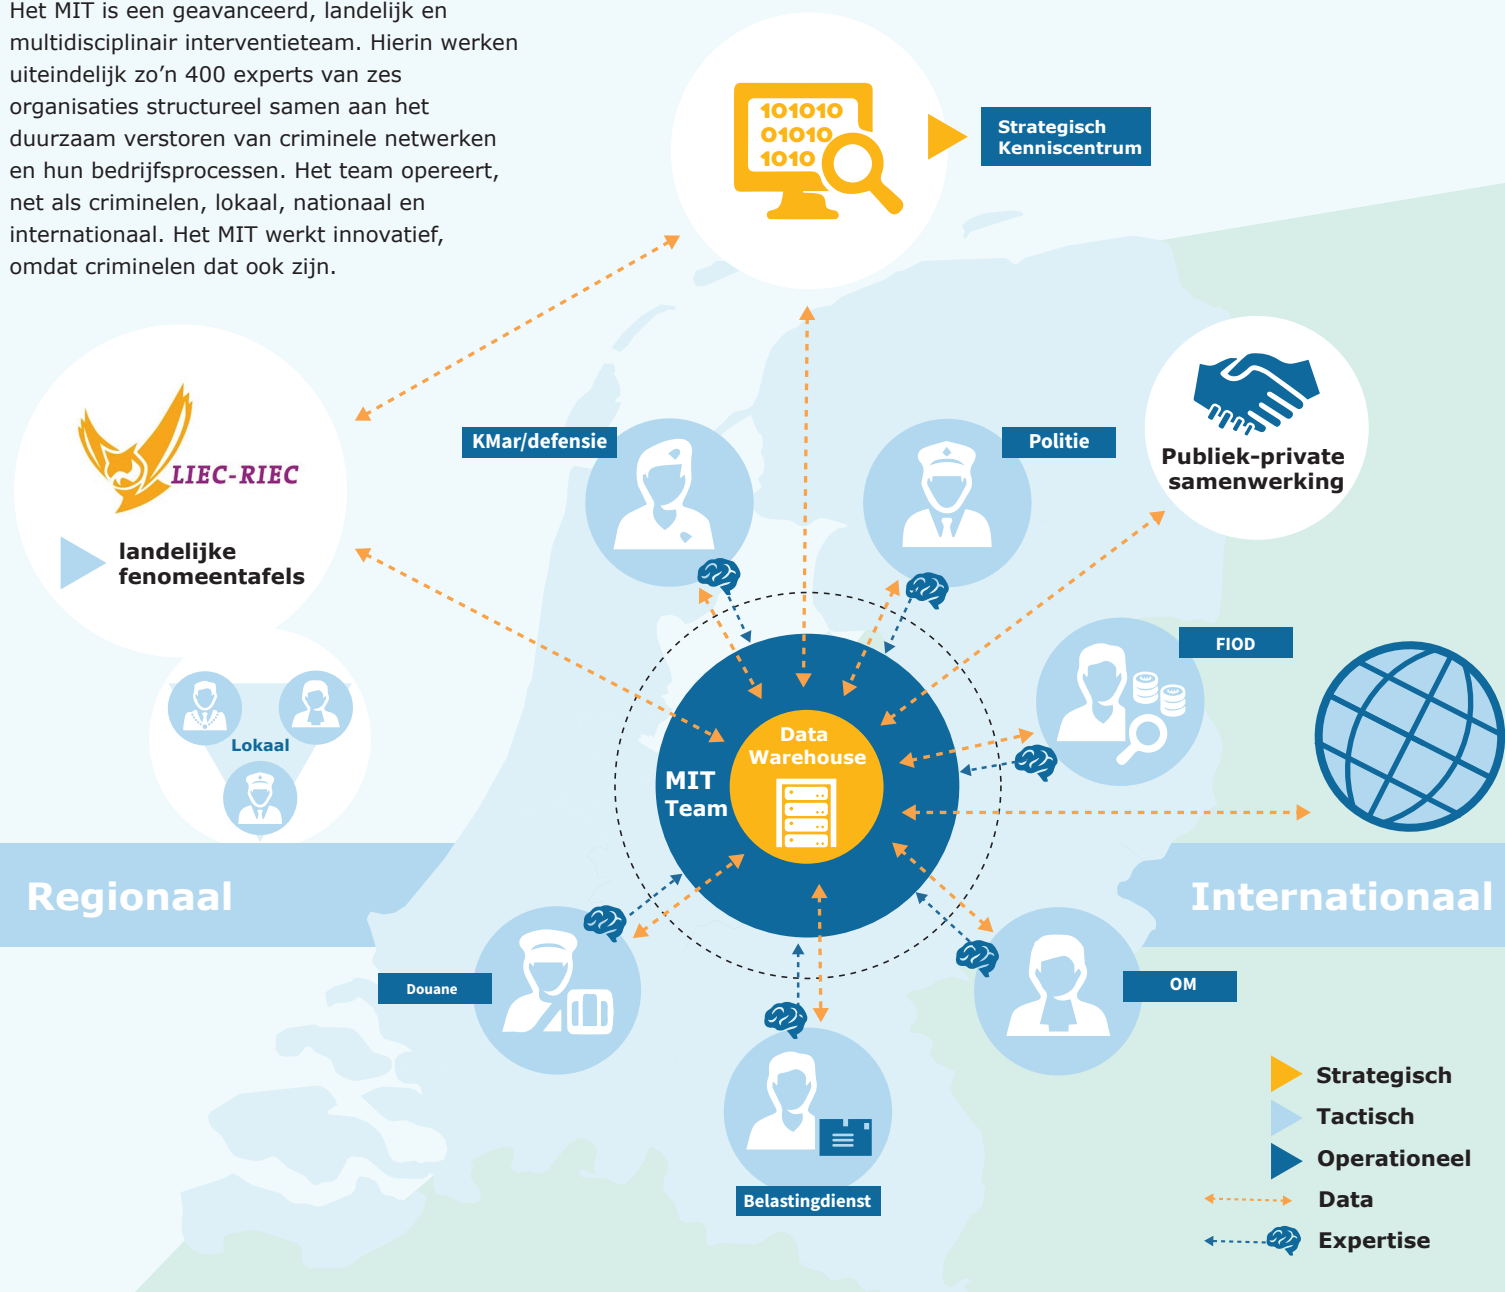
Het MIT is een geavanceerd, landelijk en multidisciplinair interventieteam. Hierin werken uiteindelijk zo'n 400 experts van zes organisaties structureel samen aan het duurzaam verstoren van criminele netwerken en hun bedrijfsprocessen. Het team opereert, net als criminelen, lokaal, nationaal en internationaal. Het MIT werkt innovatief, omdat criminelen dat ook zijn.

101010
01010
1010

Strategisch Kenniscentrum

LIEC-RIEC

landelijke fenomeentafels

Lokaal

KMar/defensie

Politie

Publiek-private samenwerking

FIOD

Data Warehouse

MIT Team

Regionaal

Internationaal

Douane

OM

Belastingdienst

Strategisch
Tactisch
Operationeel
Data
Expertise